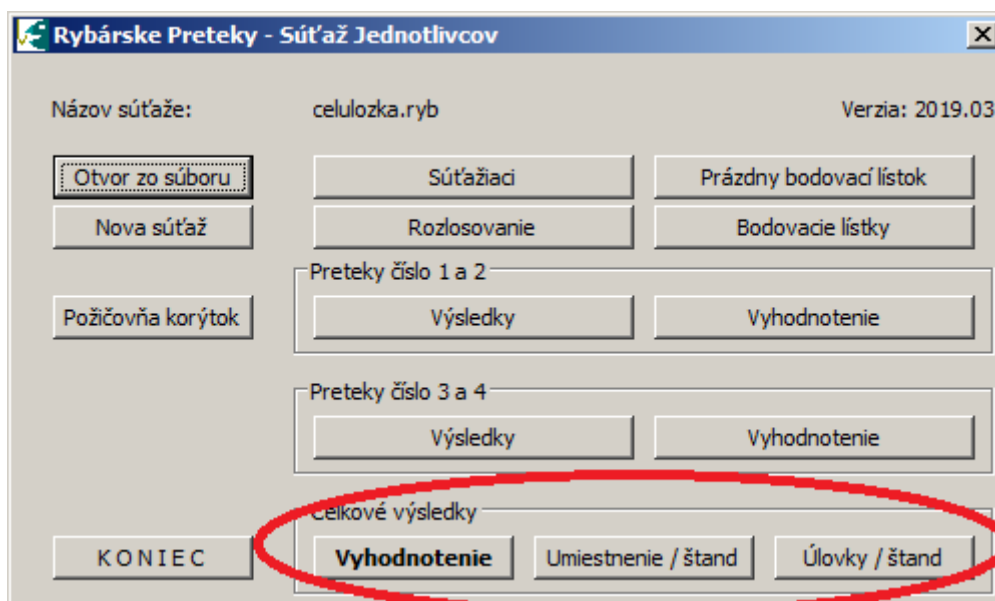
Rybárske Preteky - Súťaž Jednotlivcov

Názov súťaže: celulozka.ryb Verzia: 2019.03

Otvor zo súboru

Súťažiaci

Prázdny bodovací lístok

Nova súťaž

Rozlosovanie

Bodovacie lístky

Preteky číslo 1 a 2

Požičovňa korýtok

Výsledky

Vyhodnotenie

Preteky číslo 3 a 4

Výsledky

Vyhodnotenie

Celkové výsledky

KONIEC

Vyhodnotenie

Umiestnenie / štand

Úlovky / štand